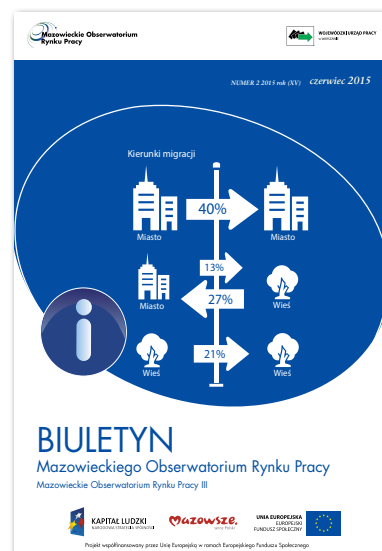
Mazowieckie Obserwatorium Rynku Pracy

WOJEWÓDZKI URZĄD PRACY W WARSZAWIE

NUMER 2 2015 rok (XV) czerwiec 2015

Kierunki migracji

Miasto 40% Miasto

13%

Miasto 27% Wieś

Wieś 21% Wieś

i

BIULETYN

Mazowieckiego Obserwatorium Rynku Pracy

Mazowieckie Obserwatorium Rynku Pracy III

KAPITAŁ LUDZKI NARODOWA STRATEGIA SPÓJNOŚCI

Mazowsze, serce Polski

UNIA EUROPEJSKA EUROPEJSKI FUNDUSZ SPOŁECZNY

Projekt współfinansowany przez Unię Europejską w ramach Europejskiego Funduszu Społecznego